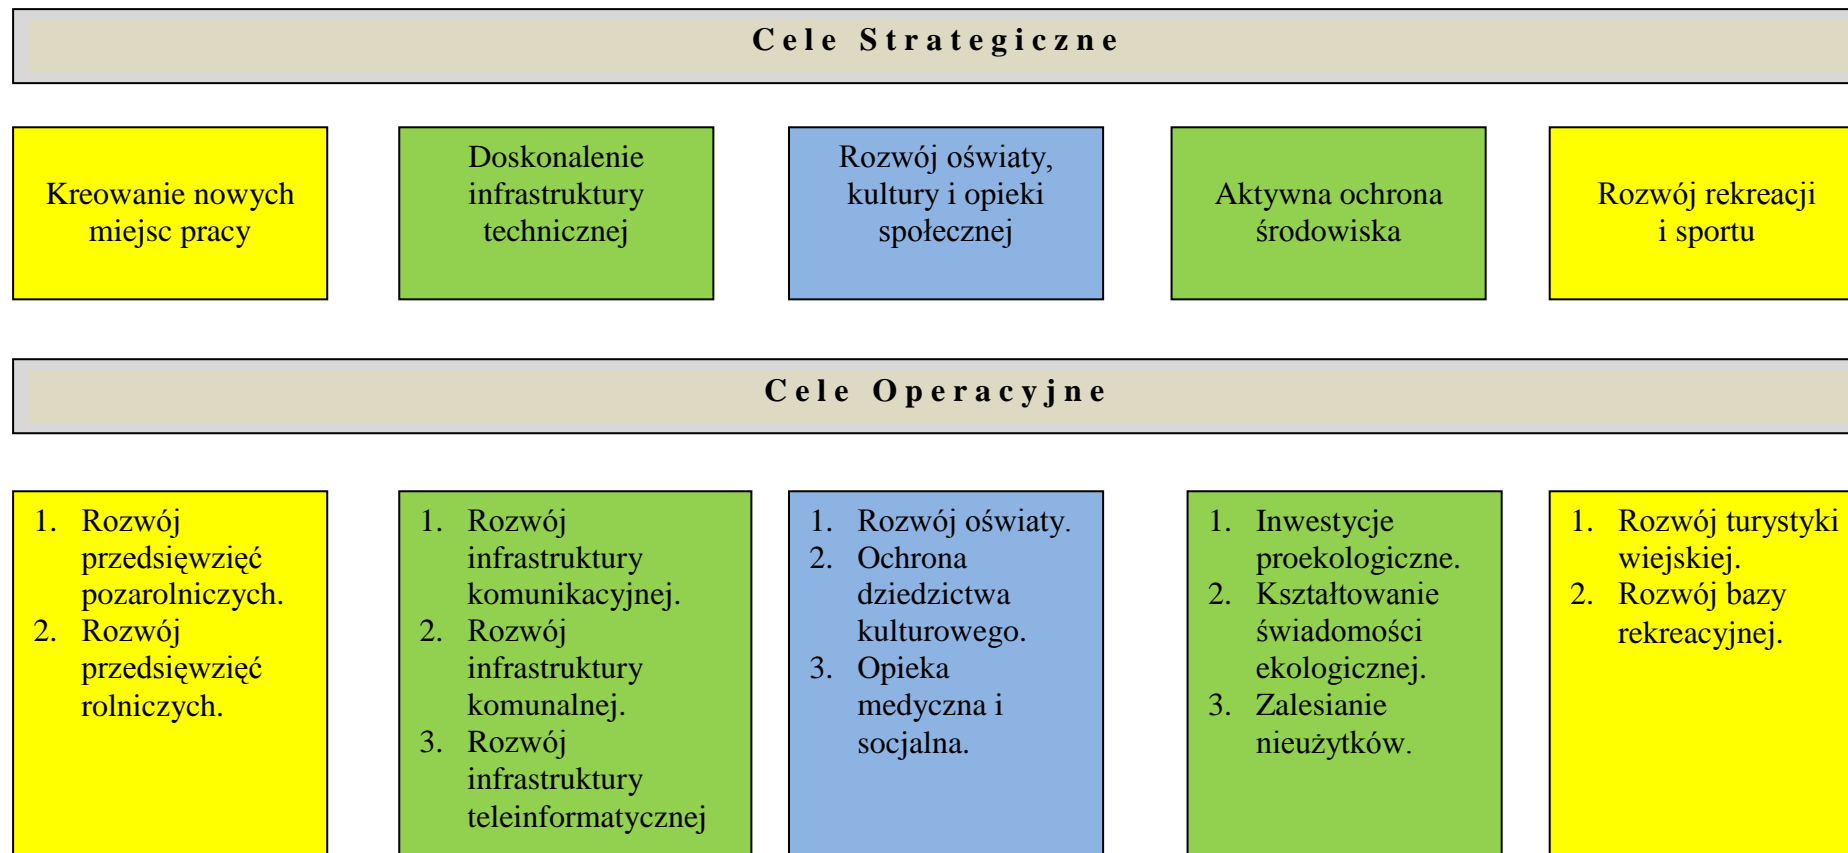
Cele Strategiczne

Kreowanie nowych miejsc pracy

Doskonalenie infrastruktury technicznej

Rozwój oświaty, kultury i opieki społecznej

Aktywna ochrona środowiska

Rozwój rekreacji i sportu

Cele Operacyjne

1. Rozwój przedsięwzięć pozarolniczych.
2. Rozwój przedsięwzięć rolniczych.

1. Rozwój infrastruktury komunikacyjnej.
2. Rozwój infrastruktury komunalnej.
3. Rozwój infrastruktury teleinformatycznej

1. Rozwój oświaty.
2. Ochrona dziedzictwa kulturowego.
3. Opieka medyczna i socjalna.

1. Inwestycje proekologiczne.
2. Kształtowanie świadomości ekologicznej.
3. Zalesianie nieużytków.

1. Rozwój turystyki wiejskiej.
2. Rozwój bazy rekreacyjnej.